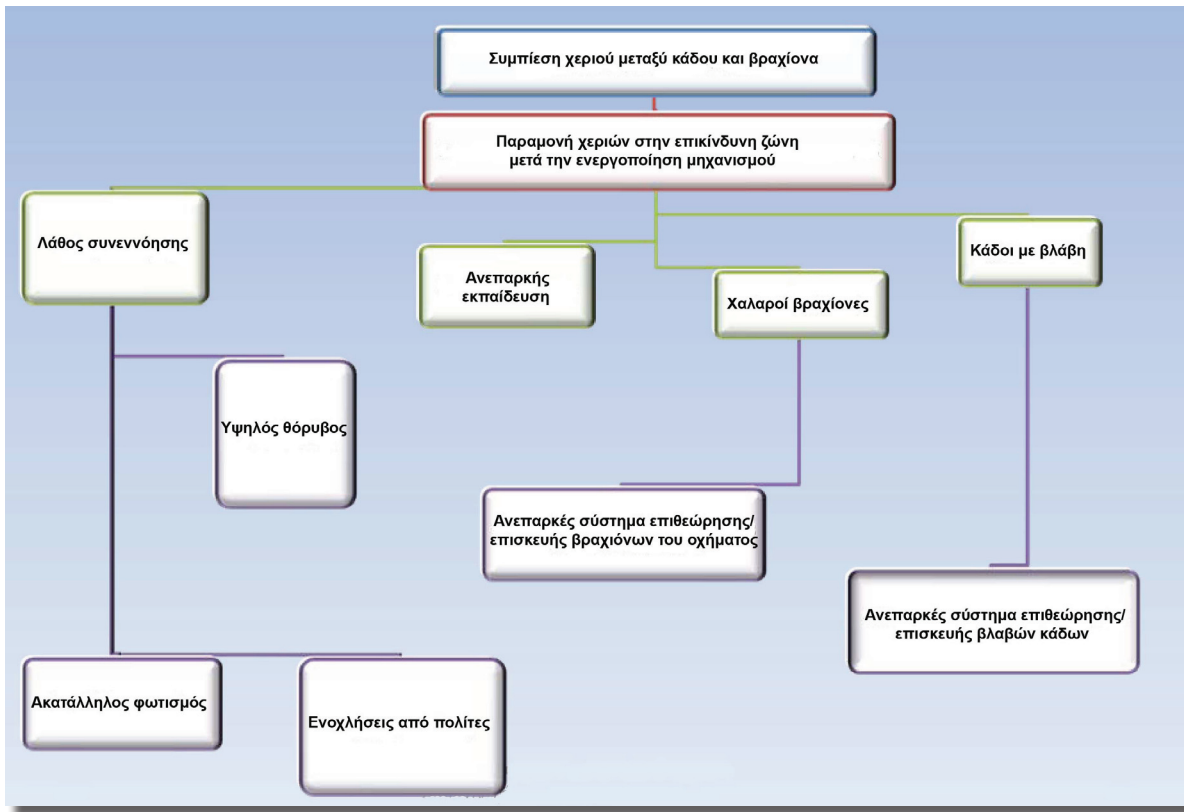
Συμπίεση χεριού μεταξύ κάδου και βραχίονα

Παραμονή χεριών στην επικίνδυνη ζώνη μετά την ενεργοποίηση μηχανισμού

Λάθος συνεννόησης

Ανεπαρκής εκπαίδευση

Χαλαροί βραχίονες

Κάδοι με βλάβη

Υψηλός θόρυβος

Ανεπαρκές σύστημα επιθεώρησης/ επισκευής βραχιόνων του οχήματος

Ανεπαρκές σύστημα επιθεώρησης/ επισκευής βλαβών κάδων

Ακατάλληλος φωτισμός

Ενοχλήσεις από πολίτες